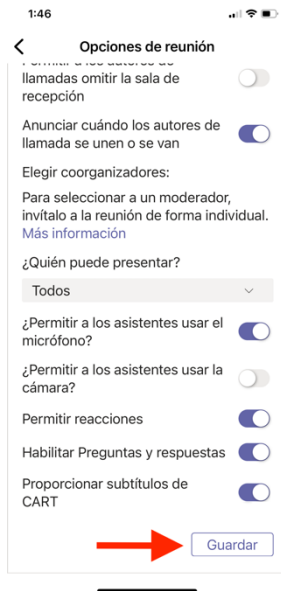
1:46

Opciones de reunión

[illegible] llamadas omitir la sala de recepción

Anunciar cuándo los autores de llamada se unen o se van

Elegir coorganizadores:

Para seleccionar a un moderador, invítalo a la reunión de forma individual. Más información

¿Quién puede presentar?

Todos

¿Permitir a los asistentes usar el micrófono?

¿Permitir a los asistentes usar la cámara?

Permitir reacciones

Habilitar Preguntas y respuestas

Proporcionar subtítulos de CART

Guardar